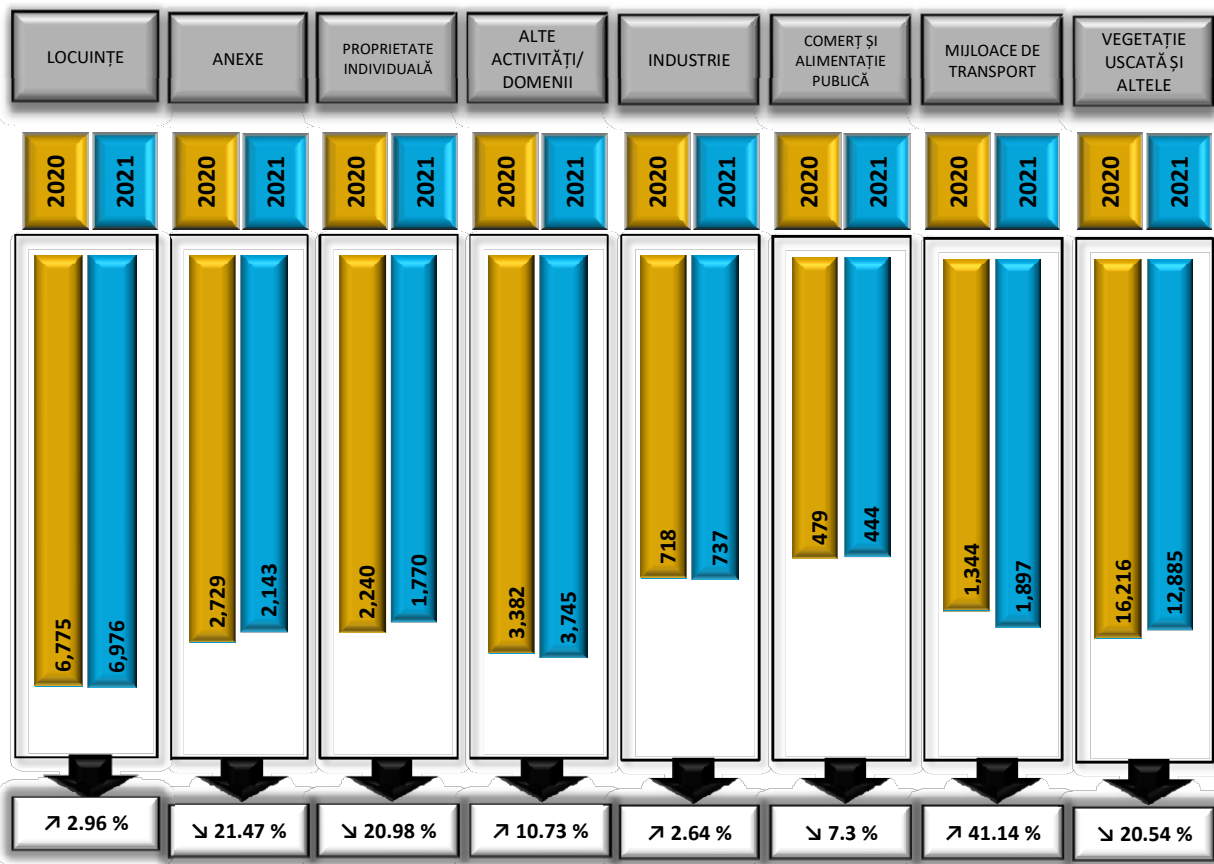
| LOCUINȚE | ANEXE | PROPRIETATE INDIVIDUALĂ | ALTE ACTIVITĂȚI/ DOMENII | INDUSTRIE | COMERȚ ȘI ALIMENTAȚIE PUBLICĂ | MIJLOACE DE TRANSPORT | VEGETAȚIE USCATĂ ȘI ALTELE |
|---|---|---|---|---|---|---|---|
| 2020: 6,775 | 2020: 2,729 | 2020: 2,240 | 2020: 3,382 | 2020: 718 | 2020: 479 | 2020: 1,344 | 2020: 16,216 |
| 2021: 6,976 | 2021: 2,143 | 2021: 1,770 | 2021: 3,745 | 2021: 737 | 2021: 444 | 2021: 1,897 | 2021: 12,885 |
| ↗ 2.96 % | ↘ 21.47 % | ↘ 20.98 % | ↗ 10.73 % | ↗ 2.64 % | ↘ 7.3 % | ↗ 41.14 % | ↘ 20.54 % |